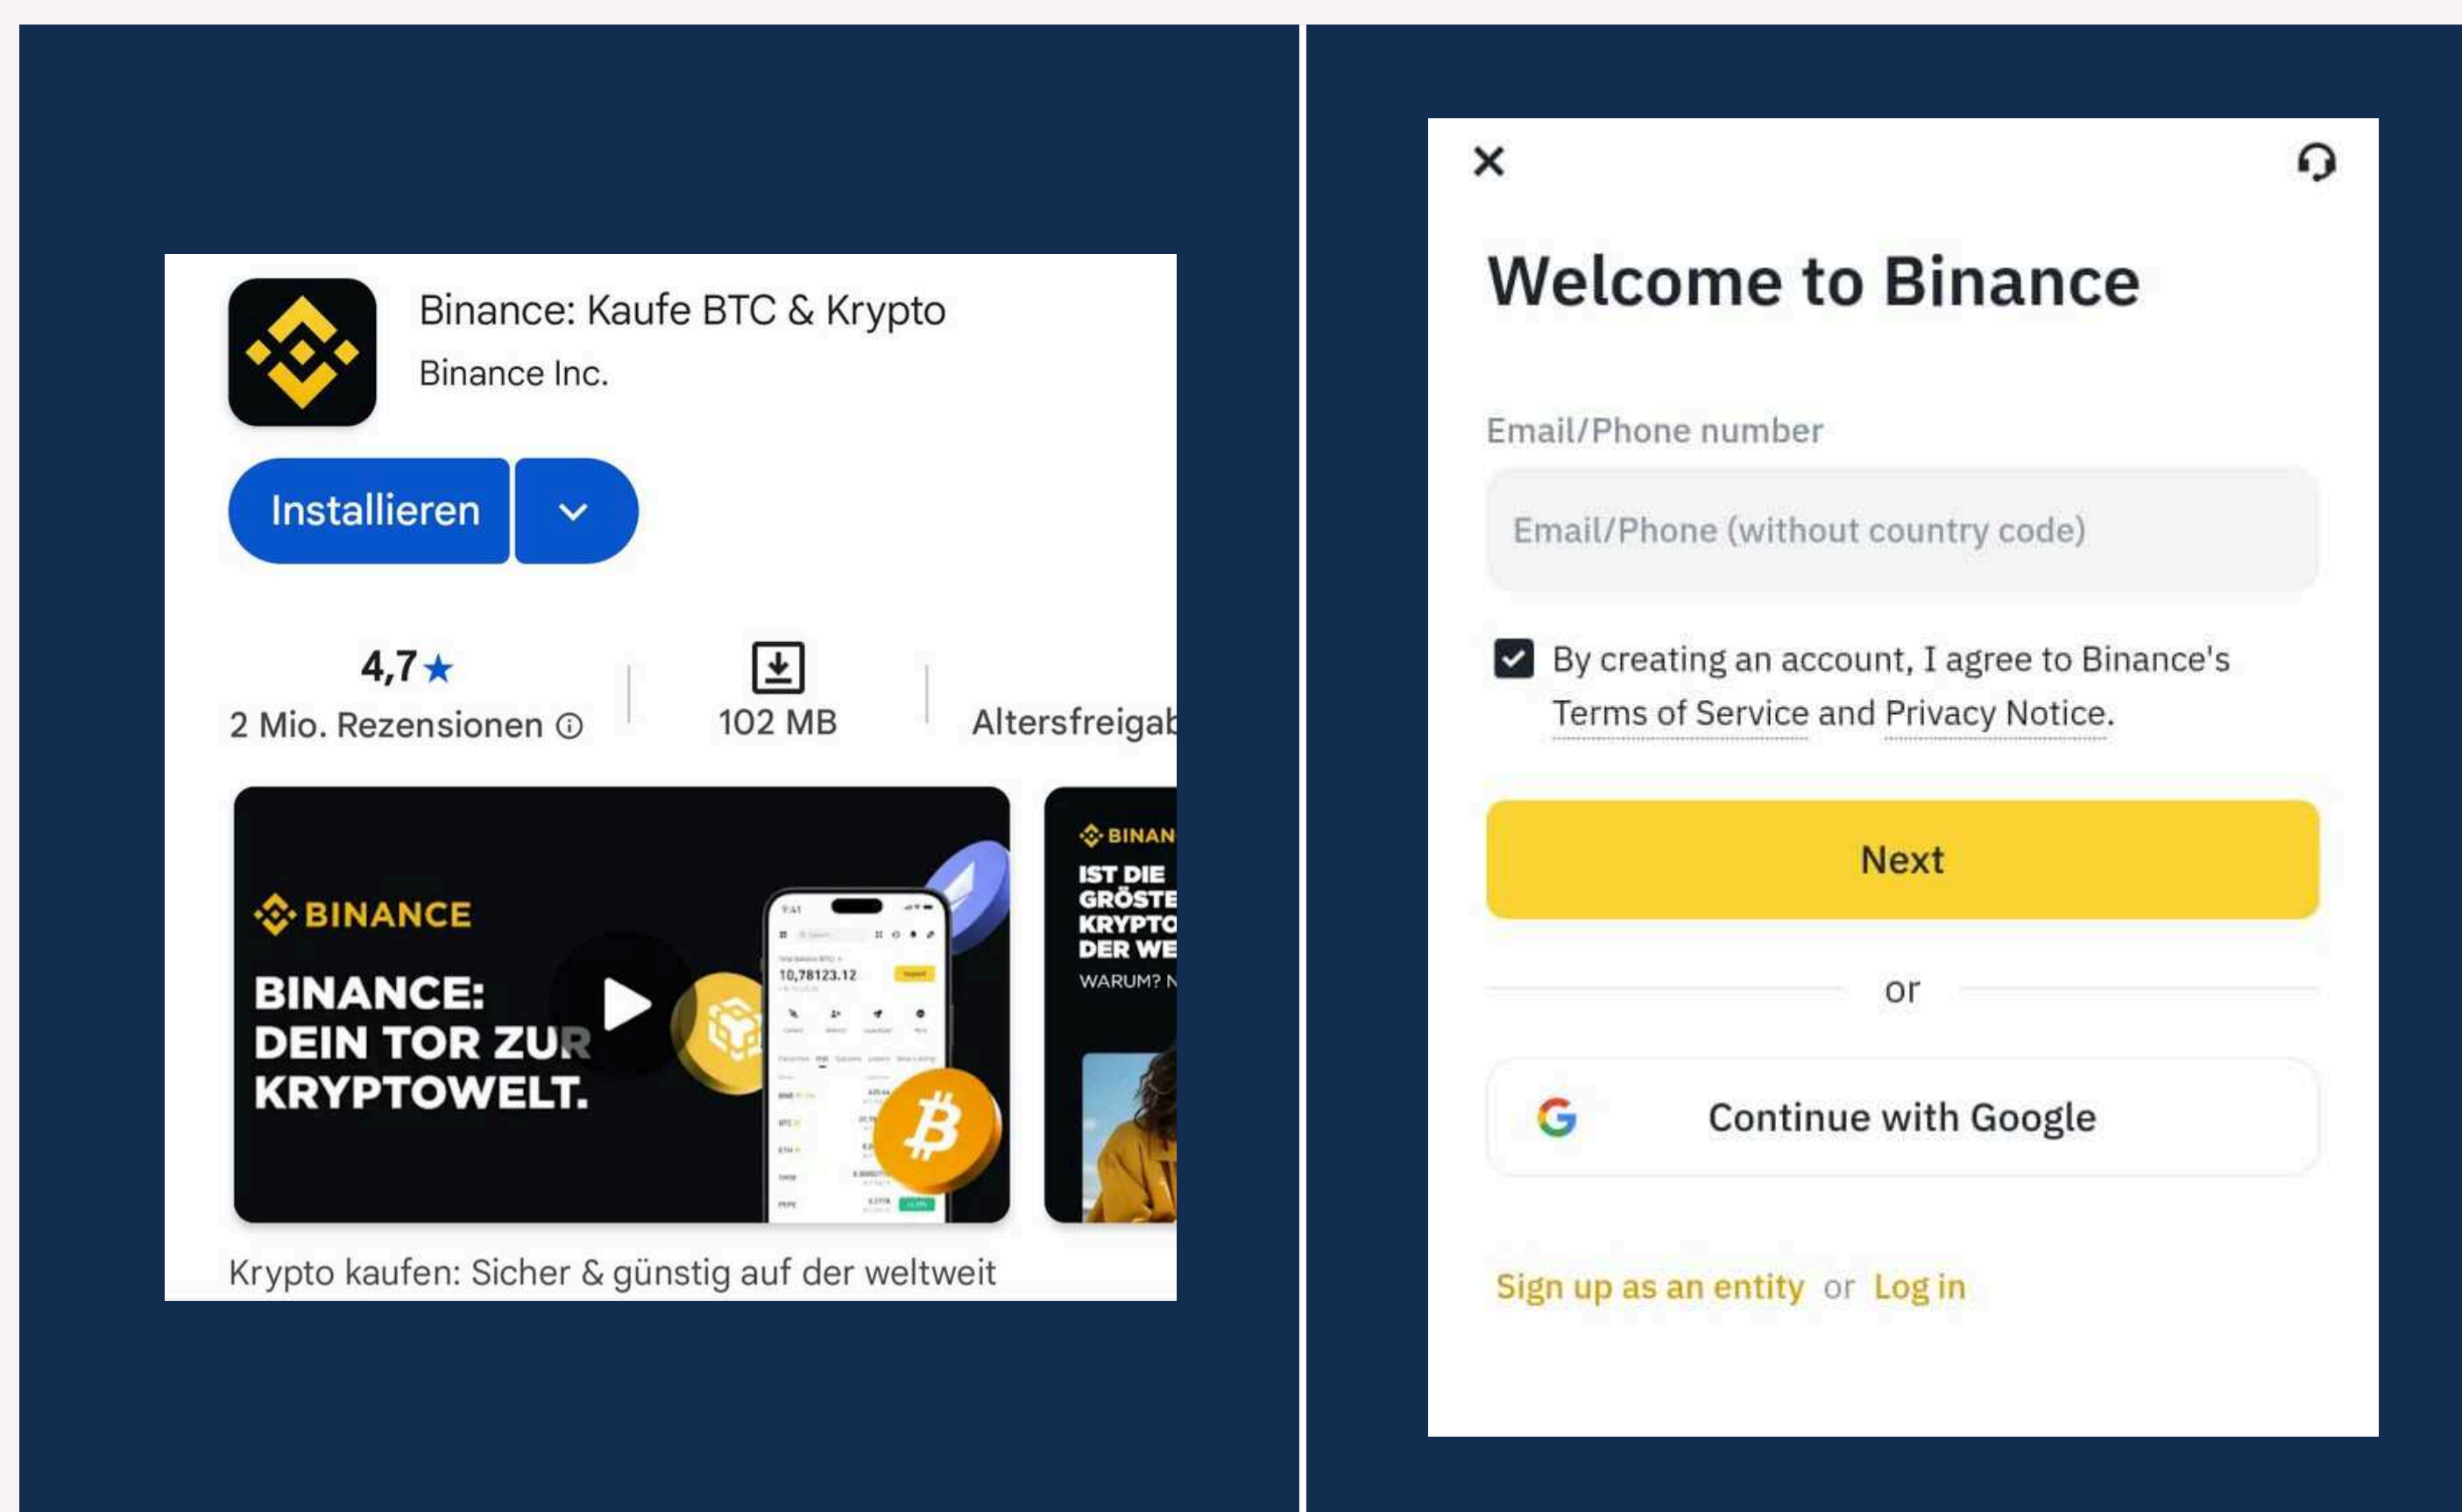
Binance: Kaufe BTC & Krypto
Binance Inc.

Installieren

4,7★
2 Mio. Rezensionen ⓘ

102 MB

Altersfreigab

BINANCE
BINANCE: DEIN TOR ZUR KRYPTOWELT.

10,78123.12

BINAN
IST DIE GRÖSTE KRYPTO DER WE
WARUM? N

Krypto kaufen: Sicher & günstig auf der weltweit

×

Welcome to Binance

Email/Phone number

Email/Phone (without country code)

By creating an account, I agree to Binance's Terms of Service and Privacy Notice.

Next

or

Continue with Google

Sign up as an entity or Log in